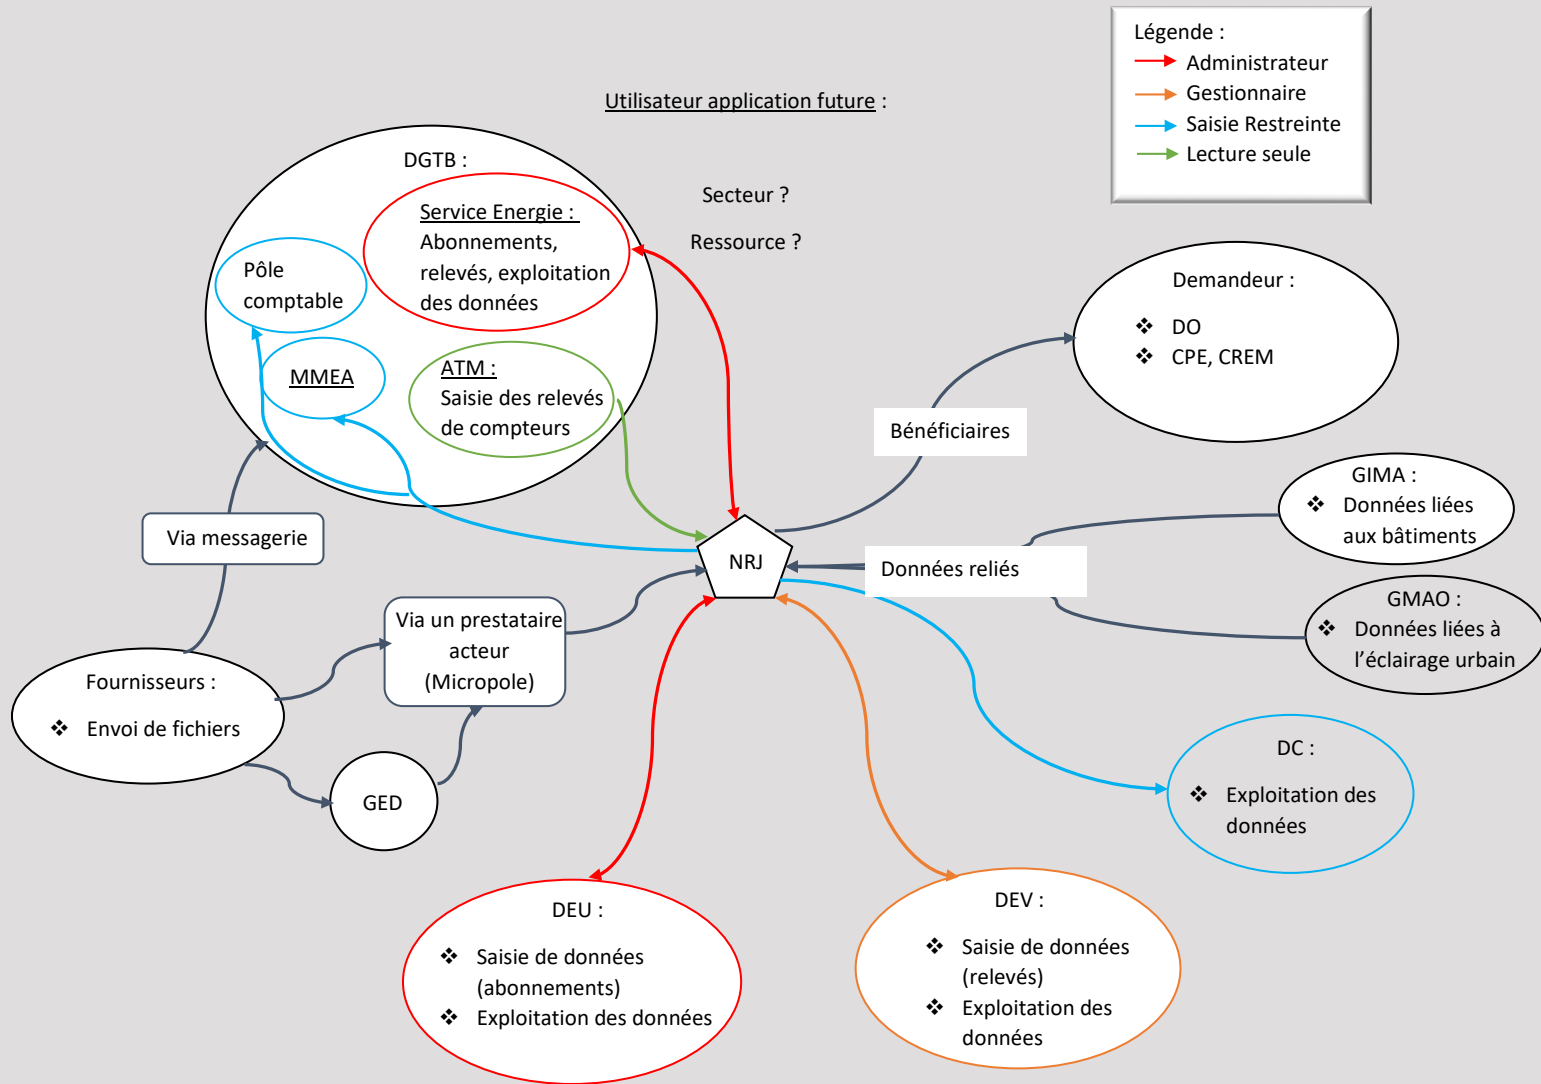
Légende :
Administrateur
Gestionnaire
Saisie Restreinte
Lecture seule

Utilisateur application future :

DGTB :

Service Energie :
Abonnements, relevés, exploitation des données

Pôle comptable

MMEA

ATM :
Saisie des relevés de compteurs

Secteur ?

Ressource ?

Demandeur :
❖ DO
❖ CPE, CREM

Bénéficiaires

GIMA :
❖ Données liées aux bâtiments

Données reliés

GMAO :
❖ Données liées à l'éclairage urbain

NRJ

Via messagerie

Via un prestataire acteur (Micropole)

Fournisseurs :
❖ Envoi de fichiers

GED

DC :
❖ Exploitation des données

DEU :
❖ Saisie de données (abonnements)
❖ Exploitation des données

DEV :
❖ Saisie de données (relevés)
❖ Exploitation des données